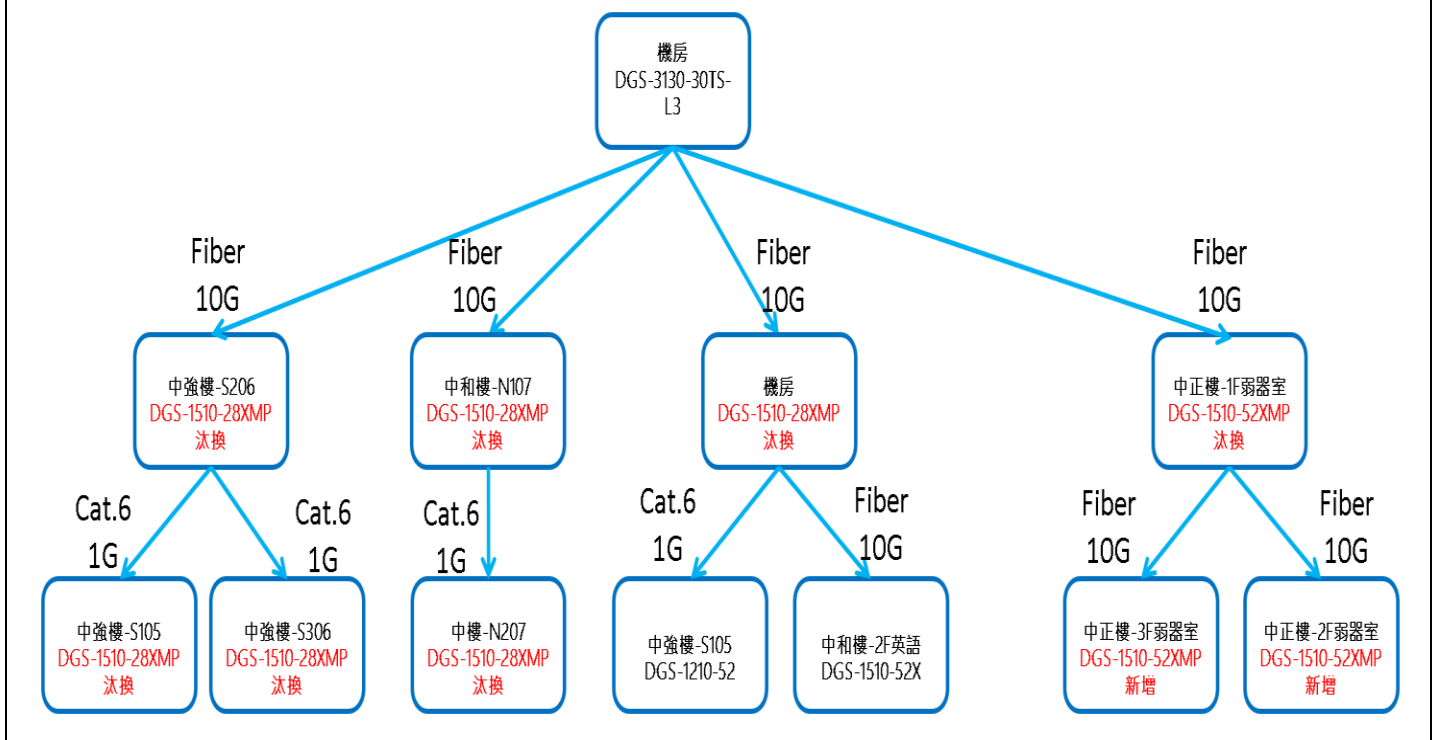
機房
DGS-3130-30TS-L3

Fiber
10G

Fiber
10G

Fiber
10G

Fiber
10G

中強樓-S206
DGS-1510-28XMP
汰換

中和樓-N107
DGS-1510-28XMP
汰換

機房
DGS-1510-28XMP
汰換

中正樓-1F弱器室
DGS-1510-52XMP
汰換

Cat.6
1G

Cat.6
1G

Cat.6
1G

Cat.6
1G

Fiber
10G

Fiber
10G

Fiber
10G

中強樓-S105
DGS-1510-28XMP
汰換

中強樓-S306
DGS-1510-28XMP
汰換

中樓-N207
DGS-1510-28XMP
汰換

中強樓-S105
DGS-1210-52

中和樓-2F英語
DGS-1510-52X

中正樓-3F弱器室
DGS-1510-52XMP
新增

中正樓-2F弱器室
DGS-1510-52XMP
新增